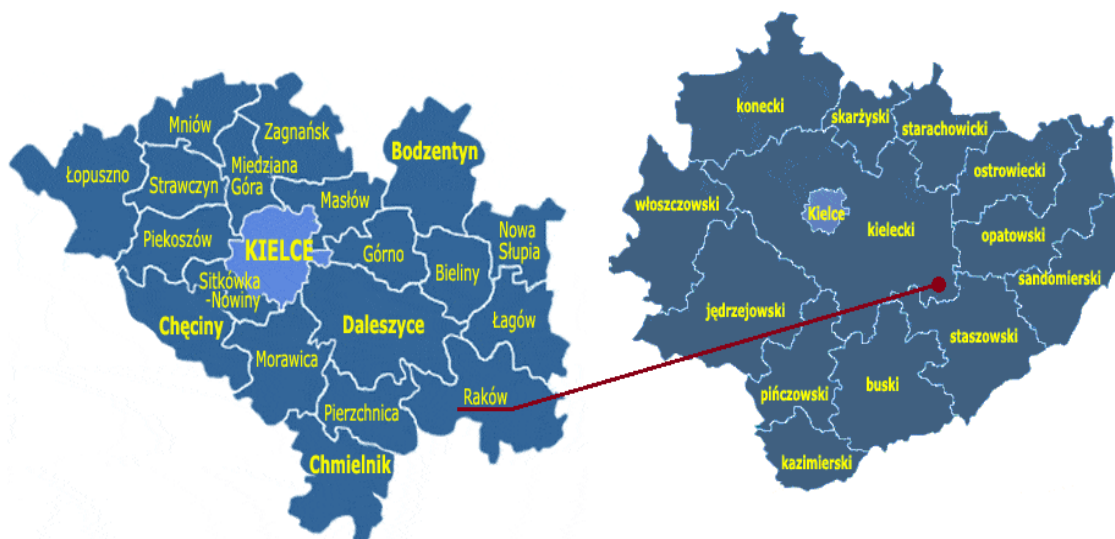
Mniów
Zagnańsk
Łopuszno
Miedziana Góra
Bodzentyn
Strawczyn
Masłów
Piekoszów
KIELCE
Górno
Nowa Słupia
Bieliny
Sitkówka -Nowiny
Chęciny
Daleszyce
Łagów
Morawica
Raków
Pierzchnica
Chmielnik

konecki
skarżyski
starachowicki
ostrowiecki
włoszczowski
Kielce
kielecki
opatowski
sandomierski
jędrzejowski
staszowski
pińczowski
buski
kazimierski